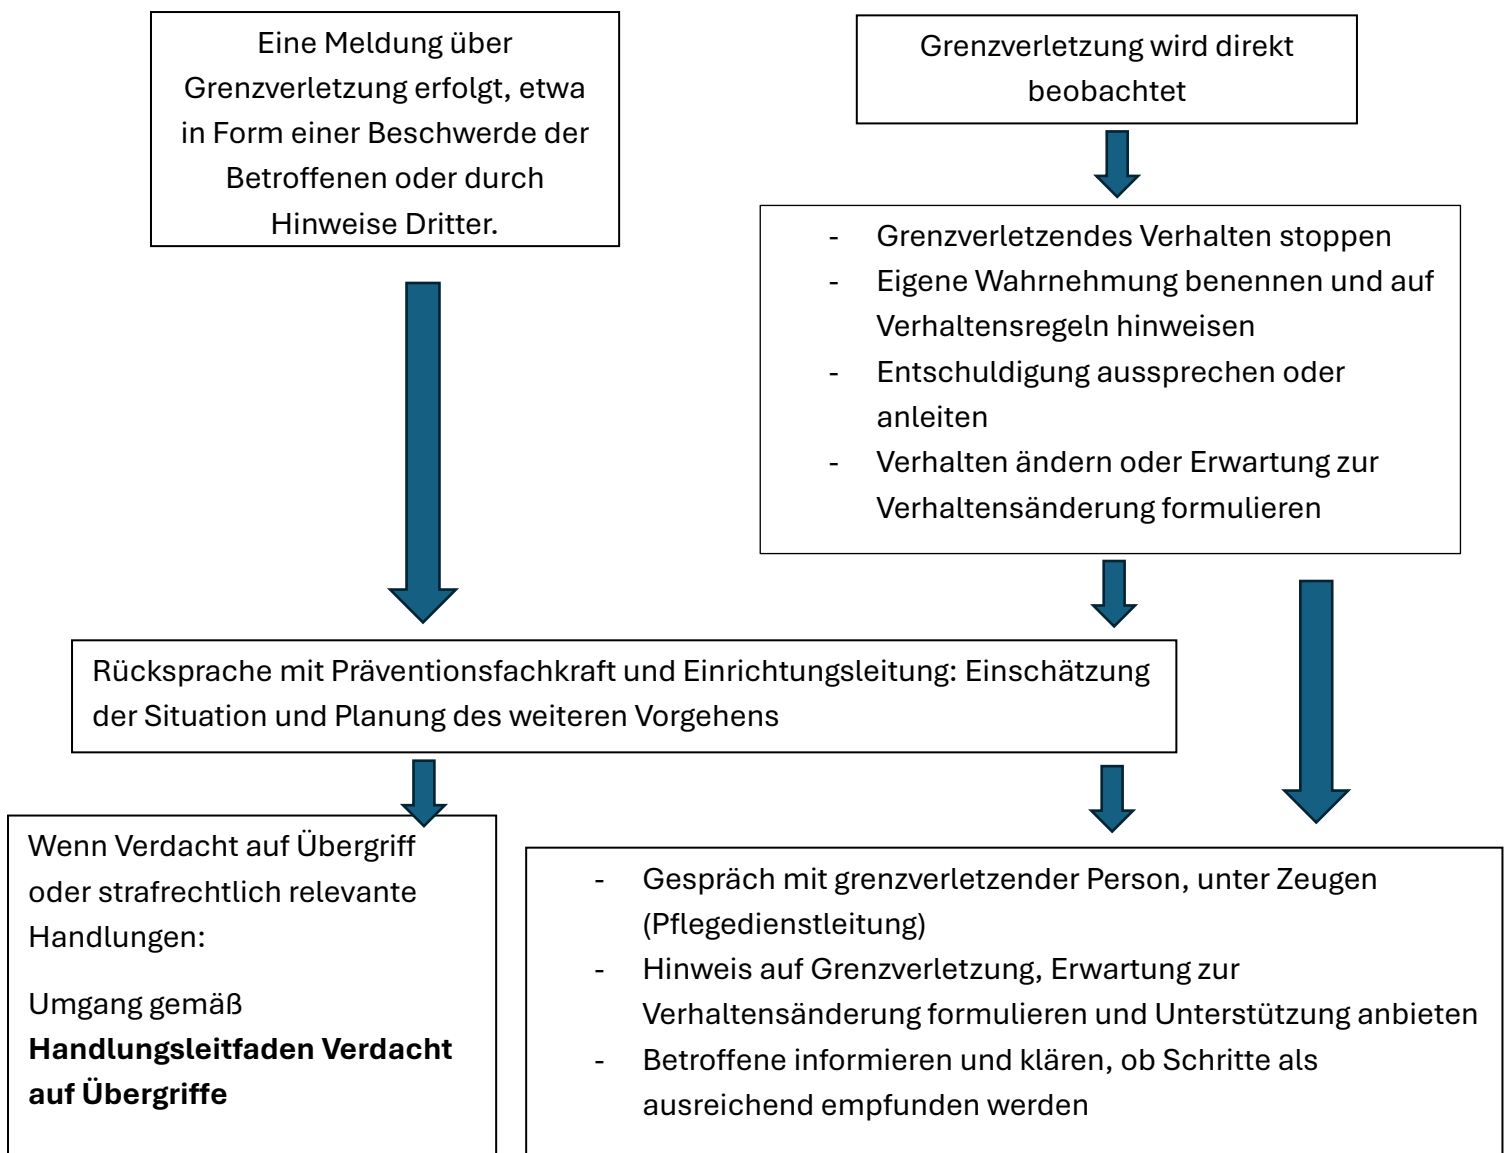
Eine Meldung über Grenzverletzung erfolgt, etwa in Form einer Beschwerde der Betroffenen oder durch Hinweise Dritter.

Grenzverletzung wird direkt beobachtet

- Grenzverletzendes Verhalten stoppen
- Eigene Wahrnehmung benennen und auf Verhaltensregeln hinweisen
- Entschuldigung aussprechen oder anleiten
- Verhalten ändern oder Erwartung zur Verhaltensänderung formulieren

Rücksprache mit Präventionsfachkraft und Einrichtungsleitung: Einschätzung der Situation und Planung des weiteren Vorgehens

Wenn Verdacht auf Übergriff oder strafrechtlich relevante Handlungen:

Umgang gemäß **Handlungsleitfaden Verdacht auf Übergriffe**

- Gespräch mit grenzverletzender Person, unter Zeugen (Pflegedienstleitung)
- Hinweis auf Grenzverletzung, Erwartung zur Verhaltensänderung formulieren und Unterstützung anbieten
- Betroffene informieren und klären, ob Schritte als ausreichend empfunden werden